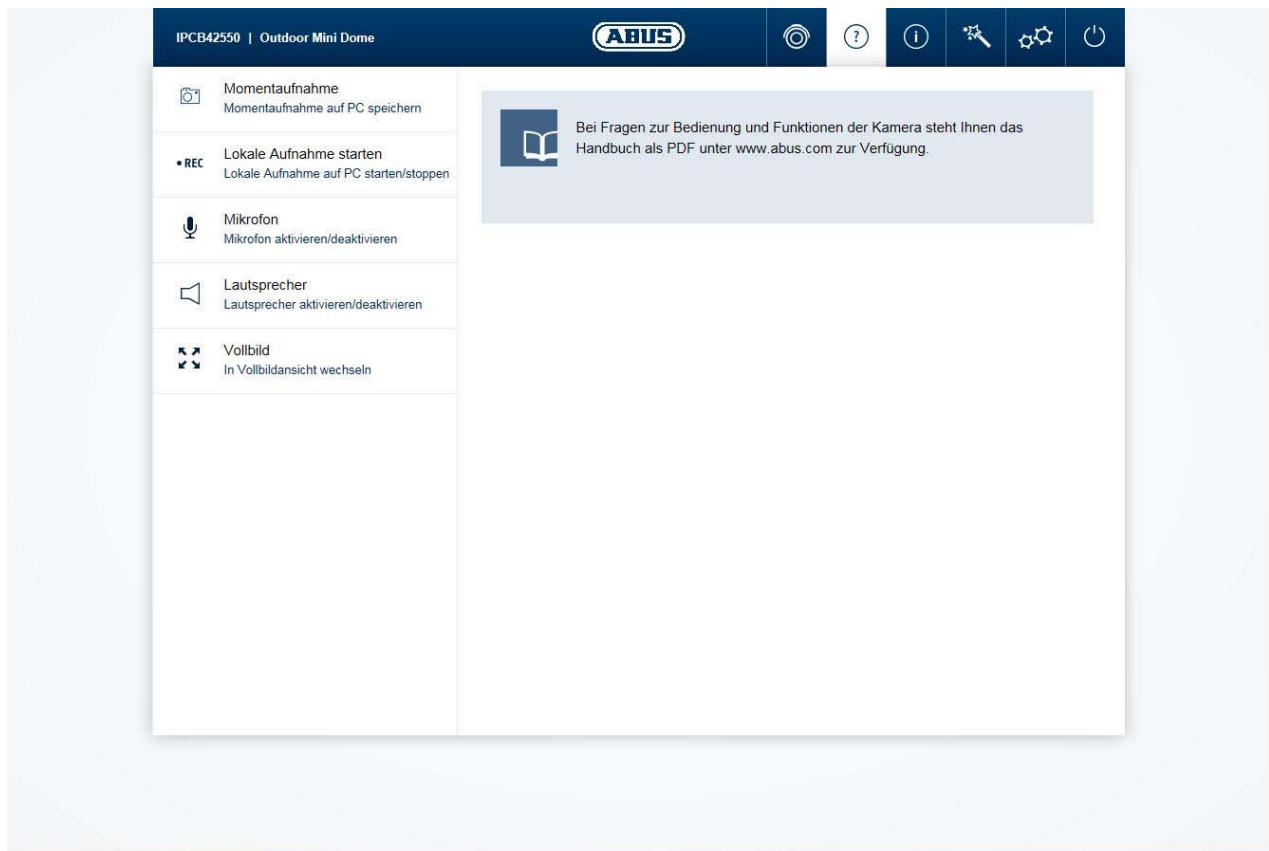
IPCB42550 | Outdoor Mini Dome

ABUS

Momentaufnahme
Momentaufnahme auf PC speichern

• REC Lokale Aufnahme starten
Lokale Aufnahme auf PC starten/stoppen

Mikrofon
Mikrofon aktivieren/deaktivieren

Lautsprecher
Lautsprecher aktivieren/deaktivieren

Vollbild
In Vollbildansicht wechseln

Bei Fragen zur Bedienung und Funktionen der Kamera steht Ihnen das Handbuch als PDF unter www.abus.com zur Verfügung.